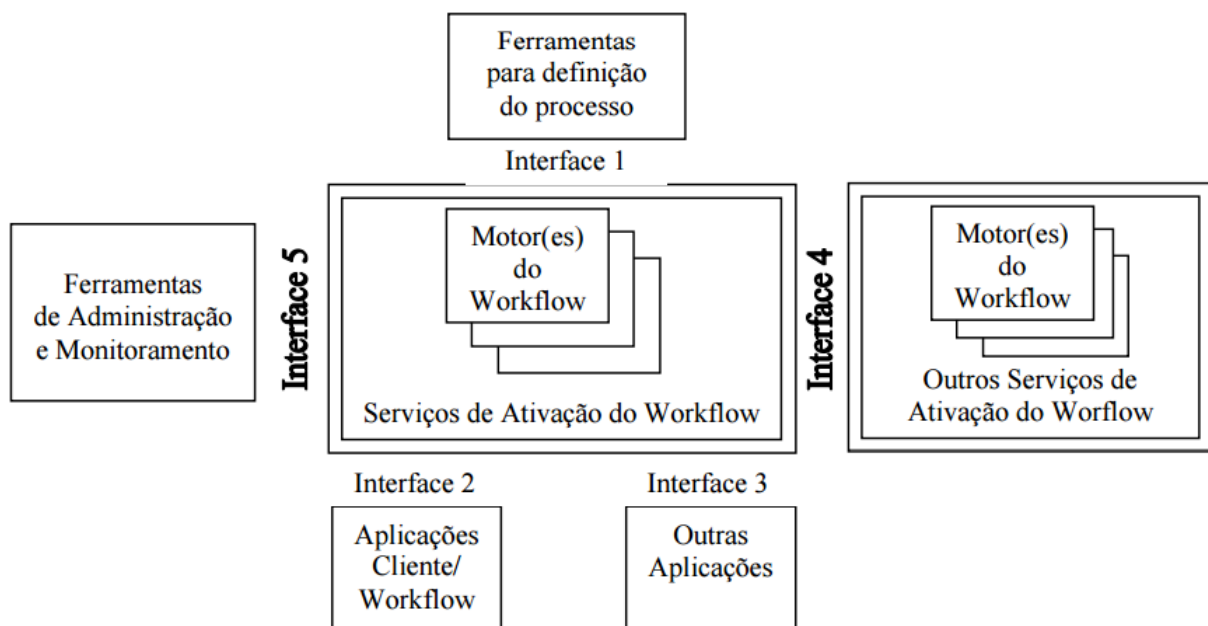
Ferramentas para definição do processo

Interface 1

Ferramentas de Administração e Monitoramento

Interface 5

Motor(es) do Workflow

Serviços de Ativação do Workflow

Interface 4

Motor(es) do Workflow

Outros Serviços de Ativação do Worflow

Interface 2

Interface 3

Aplicações Cliente/ Workflow

Outras Aplicações